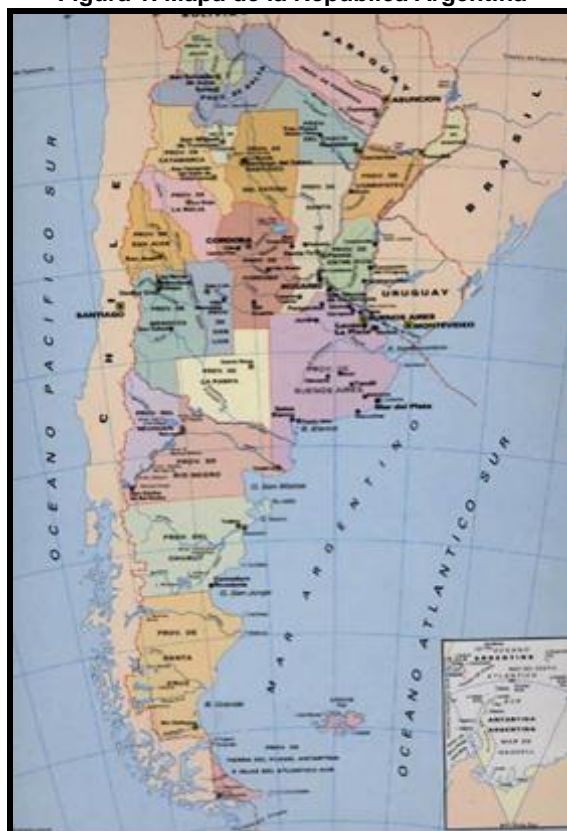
Figura 1. Mapa de la República Argentina

PARAGUAY
ASUNCION
BRASIL
OCEANO PACIFICO SUR
CHILE
URUGUAY
MONTEVIDEO
BUENOS AIRES
CORDOBA
SANTIAGO
PROV. DE LA PAMPA
Mar del Plata
G. San Matías
G. San Jorge
MAR ARGENTINO
OCEANO ATLANTICO SUR
PROV. DE SANTA CRUZ
PROV. DE TIERRA DEL FUEGO, ANTARTIDA E ISLAS DEL ATLANTICO SUR
ANTARTIDA ARGENTINA
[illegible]